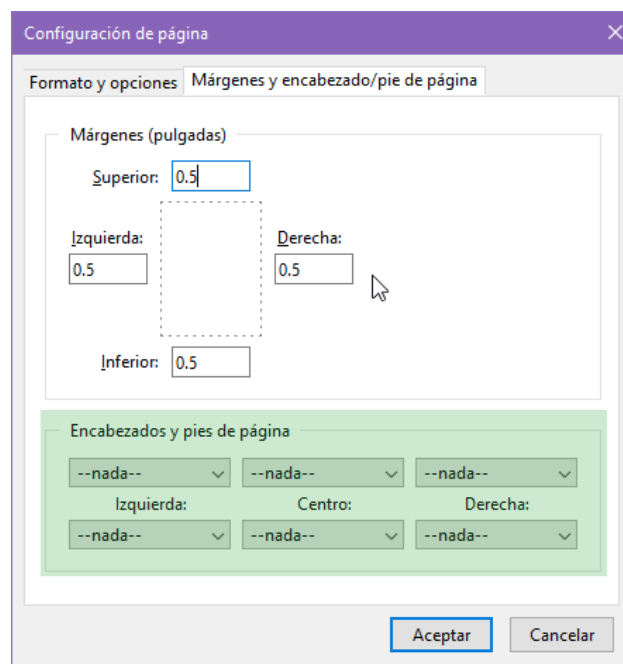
Configuración de página

Formato y opciones
Márgenes y encabezado/pie de página

Márgenes (pulgadas)

Superior: 0.5

Izquierda: 0.5

Derecha: 0.5

Inferior: 0.5

Encabezados y pies de página

--nada-- --nada-- --nada--

Izquierda: Centro: Derecha:

--nada-- --nada-- --nada--

Aceptar
Cancelar